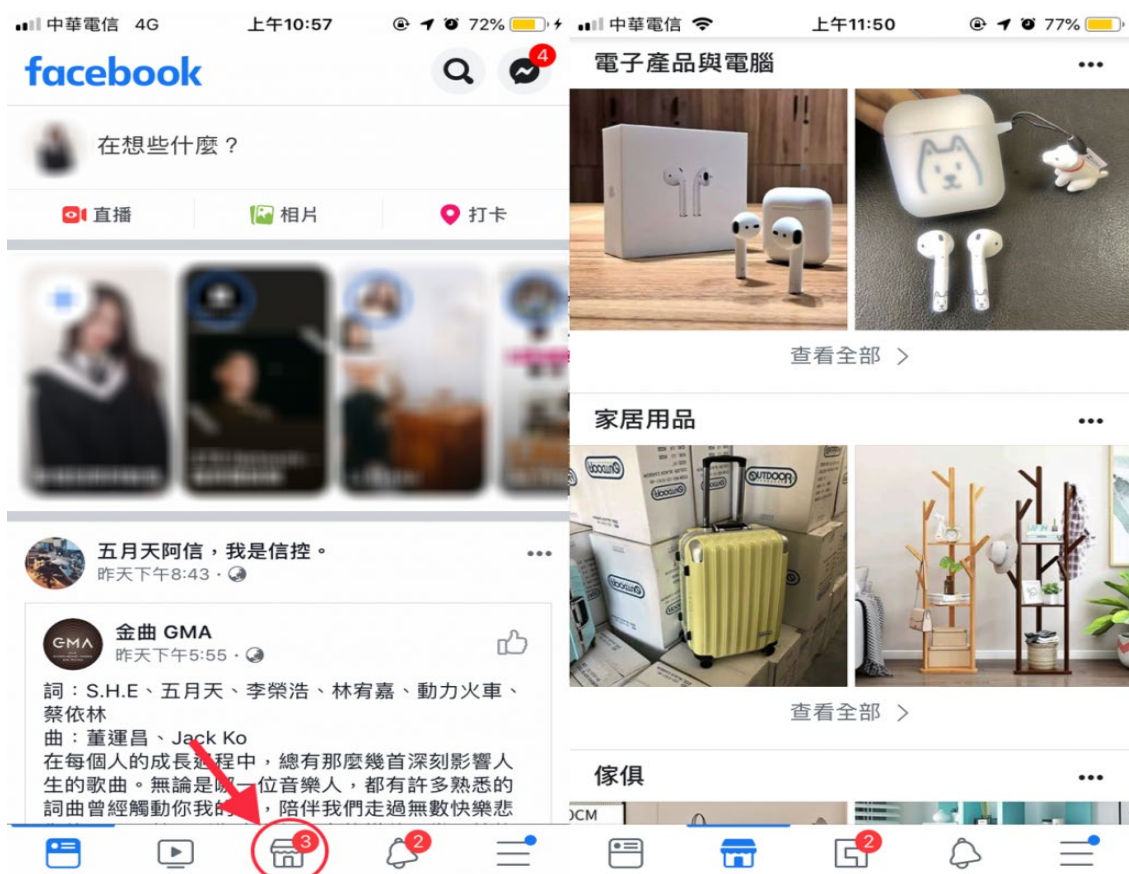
中華電信 4G 上午10:57 72%

facebook

4

在想些什麼？

直播 相片 打卡

五月天阿信，我是信控。
昨天下午8:43 ·

金曲 GMA
昨天下午5:55 ·

詞：S.H.E、五月天、李榮浩、林宥嘉、動力火車、蔡依林
曲：董運昌、Jack Ko
在每個人的成長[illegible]程中，總有那麼幾首深刻影響人生的歌曲。無論是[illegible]一位音樂人，都有許多熟悉的詞曲曾經觸動你我的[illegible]，陪伴我們走過無數快樂悲

3 2

中華電信 上午11:50 77%

電子產品與電腦

查看全部 >

家居用品

OUTDOOR

查看全部 >

傢俱

0CM

2